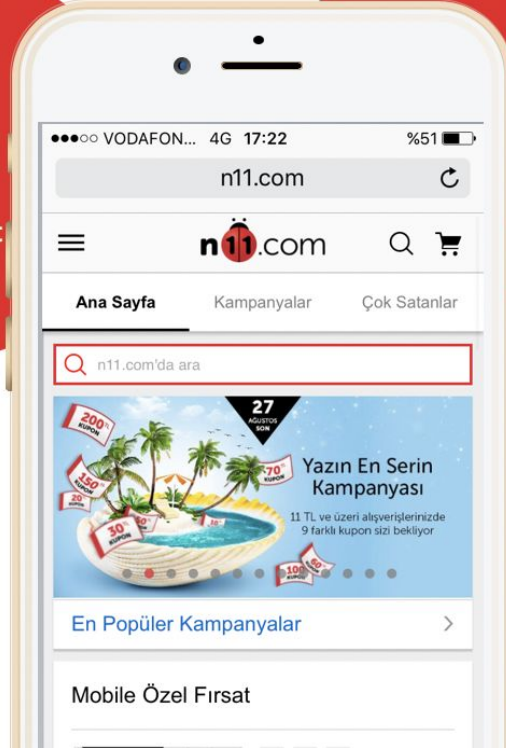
●●●○○ VODAFON... 4G 17:22 %51

n11.com

n11.com

Ana Sayfa

Kampanyalar

Çok Satanlar

n11.com'da ara

27 AĞUSTOS SON

200 KUPON

150 KUPON

20 KUPON

30 KUPON

70 KUPON

10

100

60

Yazın En Serin Kampanyası

11 TL ve üzeri alışverişlerinizde 9 farklı kupon sizi bekliyor

En Popüler Kampanyalar

Mobile Özel Fırsat